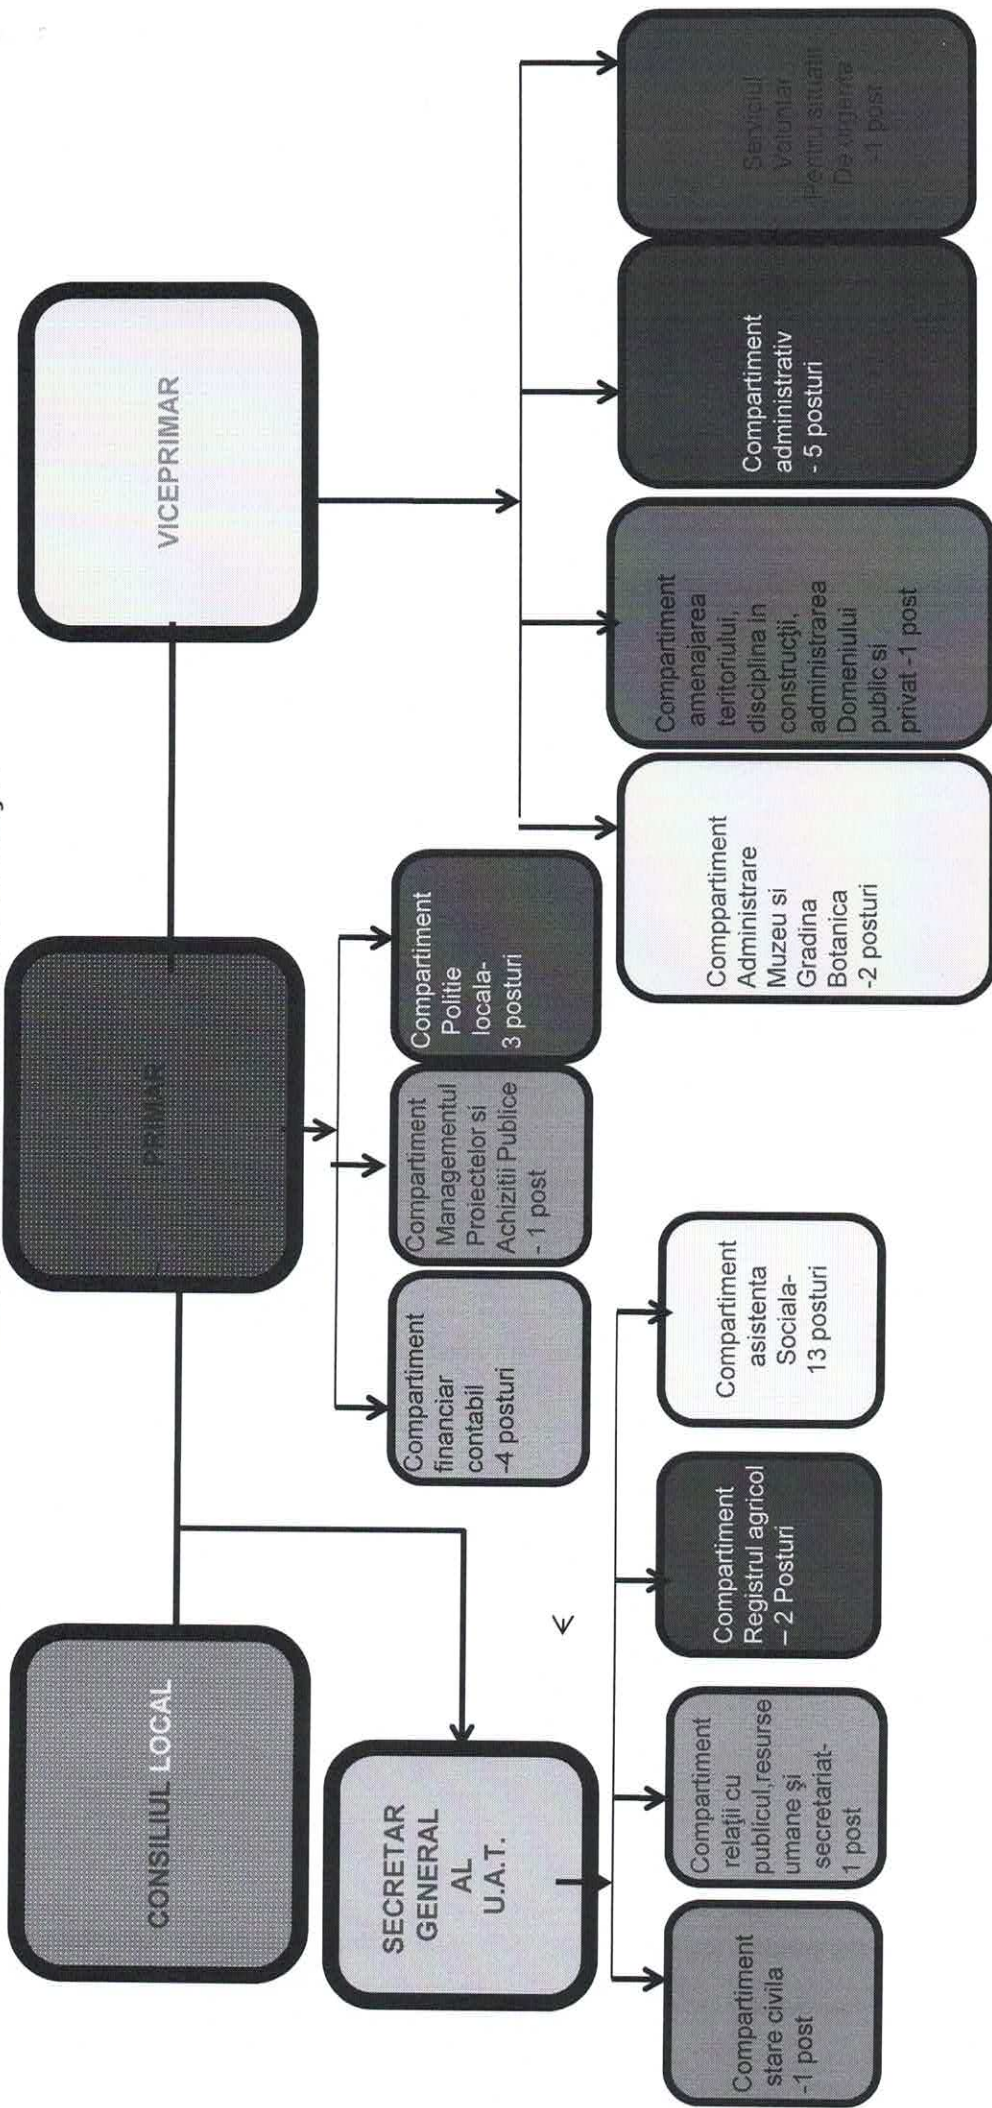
CONSILIUL LOCAL

PRIMAR

VICEPRIMAR

SECRETAR GENERAL AL U.A.T.

Compartiment financiar contabil -4 posturi

Compartiment Managementul Proiectelor si Achizitii Publice - 1 post

Compartiment Politie locala- 3 posturi

Comppartiment Administrare Muzeu si Gradina Botanica -2 posturi

Compartiment amenajarea teritoriului, disciplina in construcții, administrarea Domeniului public si privat -1 post

Compartiment administrativ - 5 posturi

Serviciul Voluntar Pentru situatii De urgenta -1 post

Compartiment stare civila -1 post

Compartiment relaţii cu publicul,resurse umane şi secretariat- 1 post

Compartiment Registrul agricol – 2 Posturi

Compartiment asistenta Sociala- 13 posturi